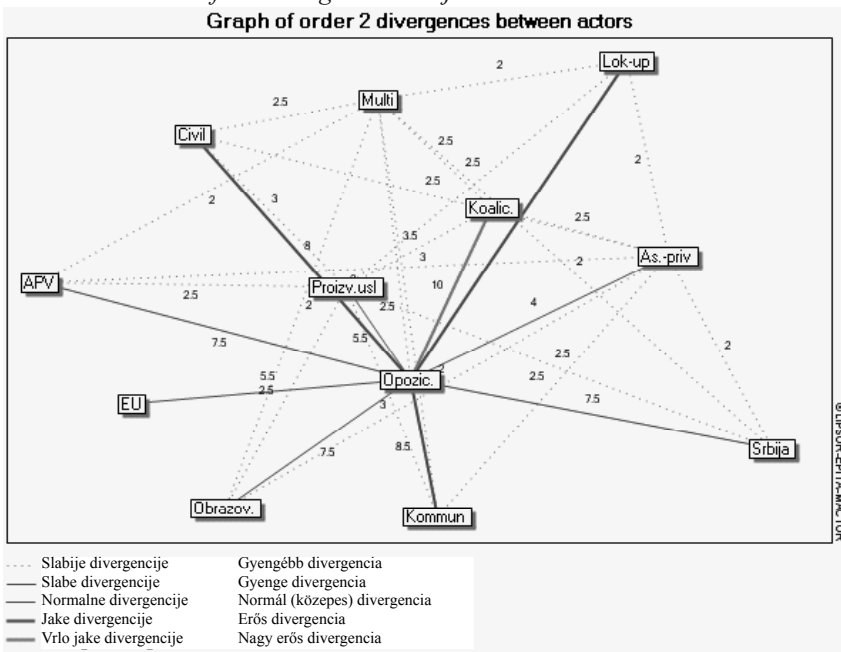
Graph of order 2 divergences between actors

Lok-up
Multi
Civil
Koalic.
As.-priv
APV
Proizv.usl
Opozic.
EU
Srbija
Obrazov.
Kommun

2
2.5
2.5
2.5
2.5
2
3
2
8
3.5
2.5
3
2
10
2
2.5
2
4
2
5.5
2.5
7.5
2.5
5.5
2.5
2
2.5
7.5
3
7.5
8.5

©LIPSOR-EPITA-MACTOR

Slabije divergencije	Gyengébb divergencia
Slabe divergencije	Gyenge divergencia
Normalne divergencije	Normál (közepes) divergencia
Jake divergencije	Erős divergencia
Vrlo jake divergencije	Nagy erős divergencia